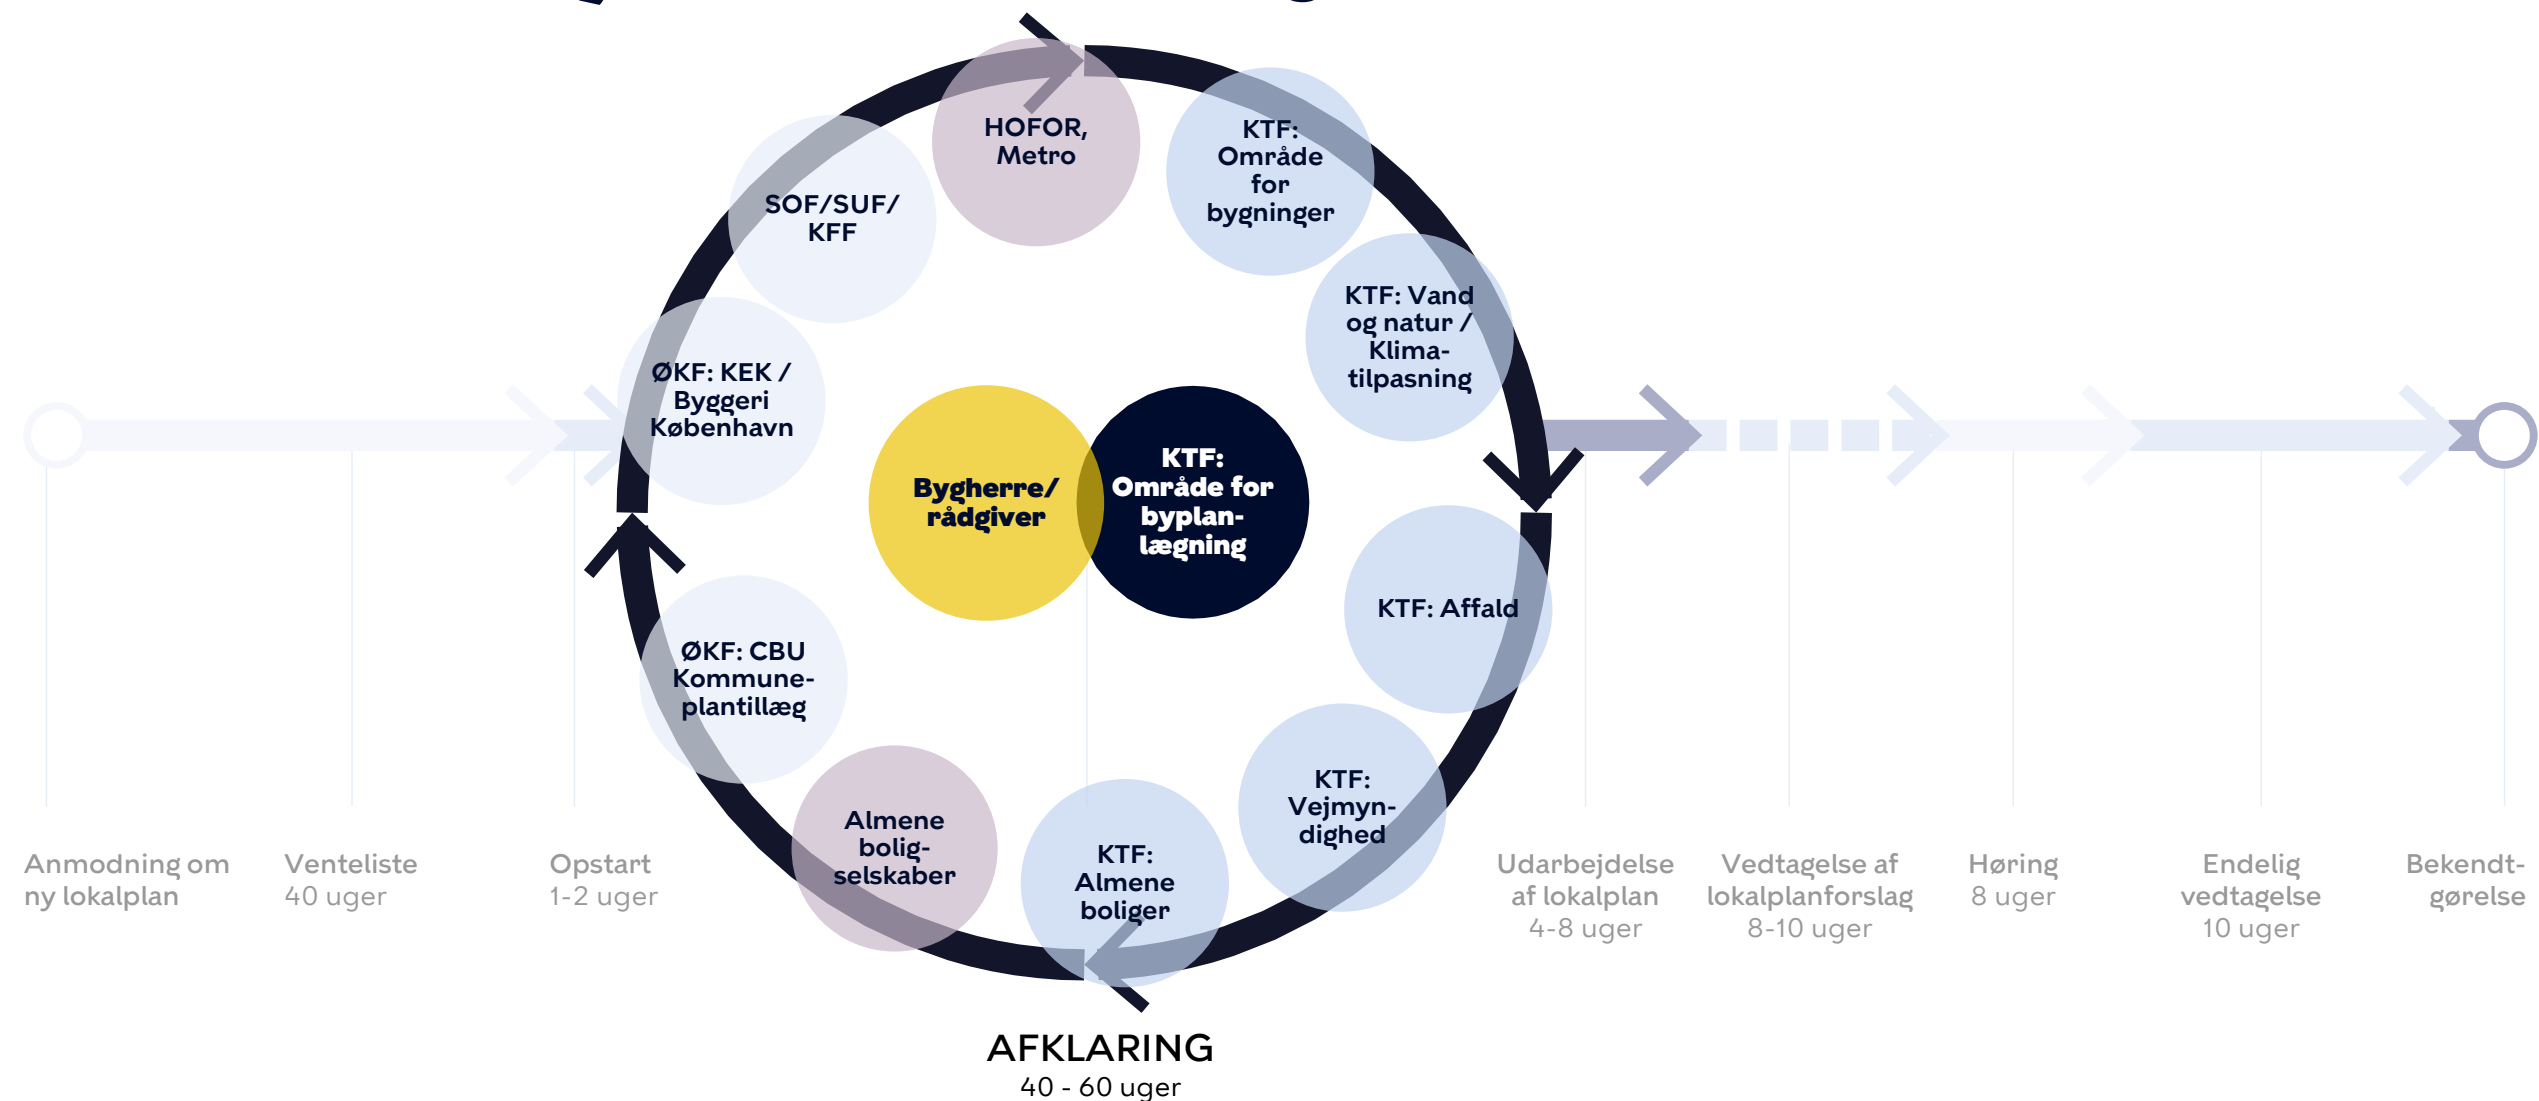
HOFOR, Metro

KTF: Område for bygninger

SOF/SUF/ KFF

KTF: Vand og natur / Klima-tilpasning

ØKF: KEK / Byggeri København

Bygherre/ rådgiver

KTF: Område for byplanlægning

KTF: Affald

ØKF: CBU Kommuneplantillæg

KTF: Vejmyndighed

Almene boligselskaber

KTF: Almene boliger

Anmodning om ny lokalplan

Venteliste 40 uger

Opstart 1-2 uger

AFKLARING 40 - 60 uger

Udarbejdelse af lokalplan 4-8 uger

Vedtagelse af lokalplanforslag 8-10 uger

Høring 8 uger

Endelig vedtagelse 10 uger

Bekendtgørelse